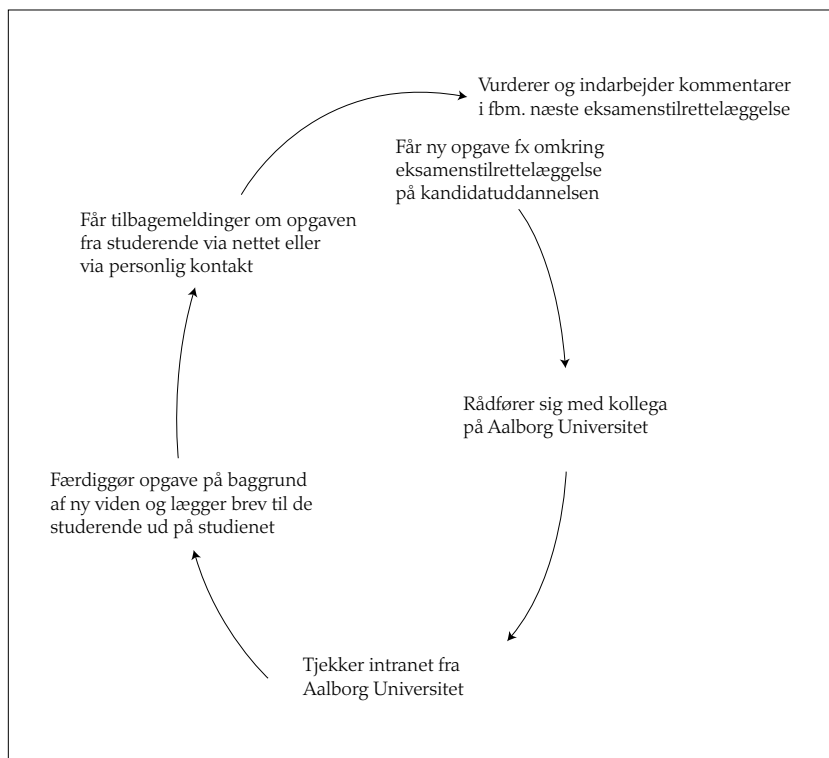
Vurderer og indarbejder kommentarer i fbm. næste eksamenstilrettelæggelse

Får ny opgave fx omkring eksamenstilrettelæggelse på kandidatuddannelsen

Rådfører sig med kollega på Aalborg Universitet

Tjekker intranet fra Aalborg Universitet

Færdiggør opgave på baggrund af ny viden og lægger brev til de studerende ud på studienet

Får tilbagemeldinger om opgaven fra studerende via nettet eller via personlig kontakt